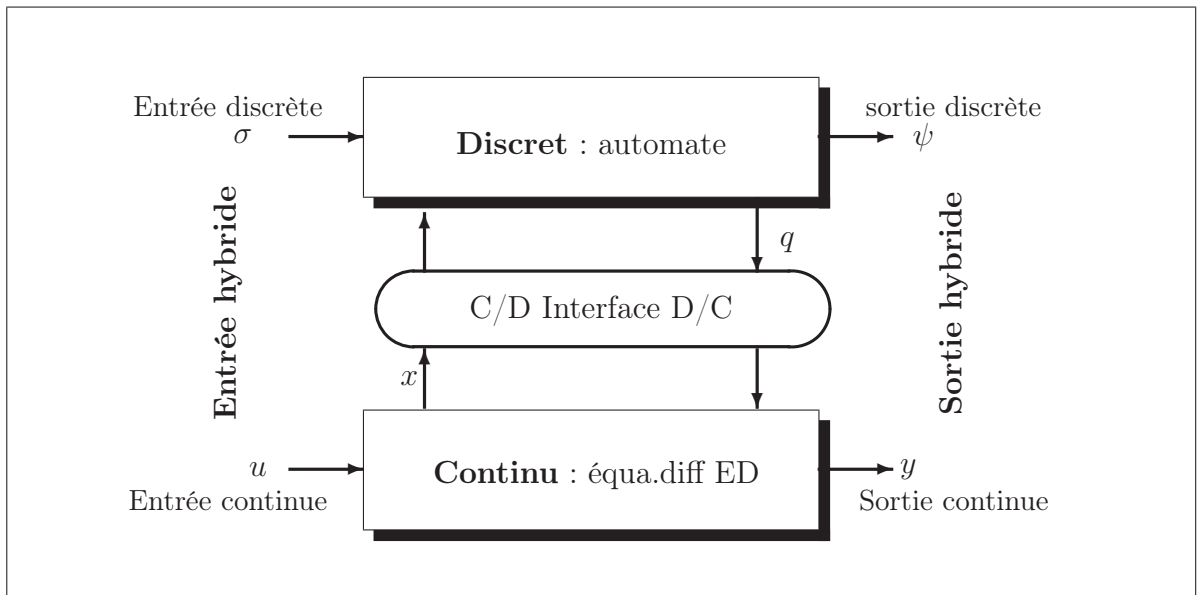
Entrée discrète
$\sigma$

**Discret** : automate

sortie discrète
$\psi$

Entrée hybride

Sortie hybride

$q$

C/D Interface D/C

$x$

$u$
Entrée continue

**Continu** : équa.diff ED

$y$
Sortie continue